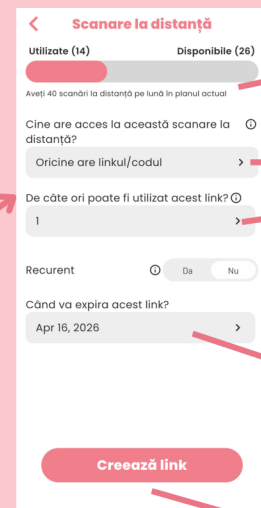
Scanare la distanță

Utilizate (14)
Disponibile (26)

Aveți 40 scanări la distanță pe lună în planul actual

Cine are acces la această scanare la distanță?

Oricine are linkul/codul

De câte ori poate fi utilizat acest link?

1

Recurent

Da
Nu

Când va expira acest link?

Apr 16, 2026

Creează link